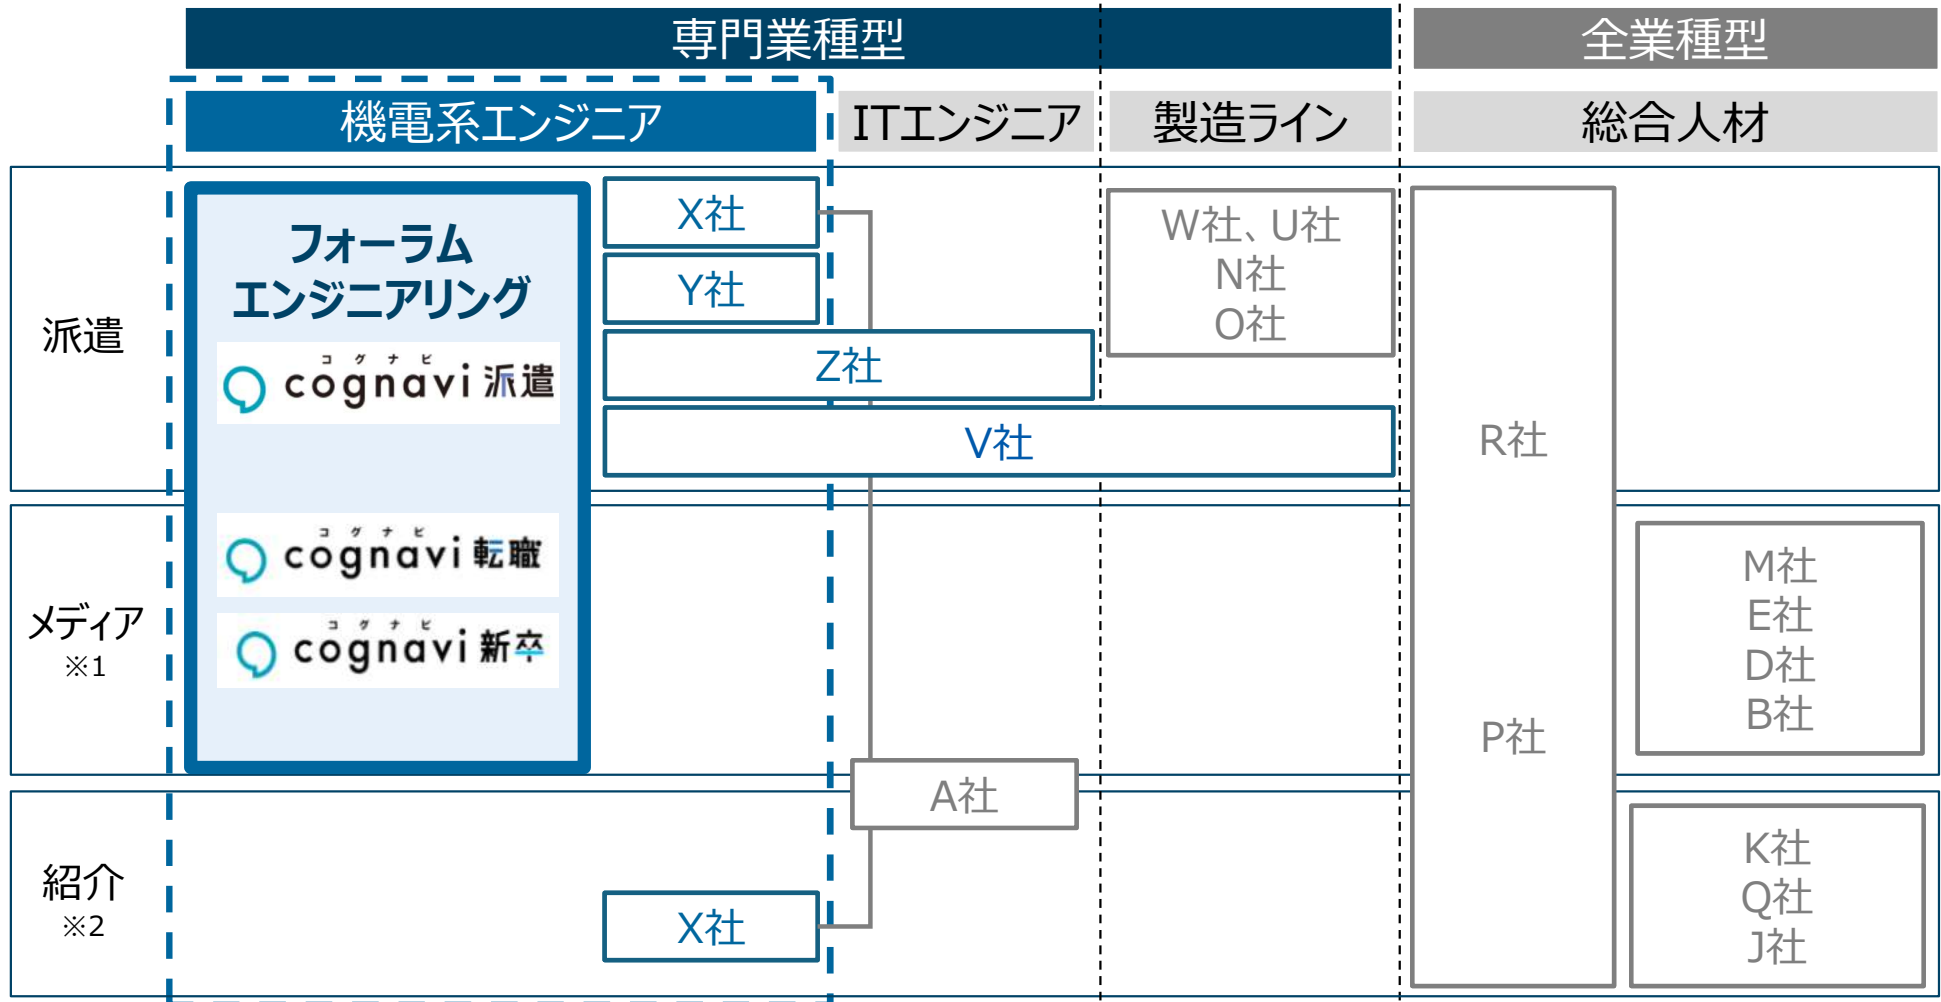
専門業種型

全業種型

機電系エンジニア

ITエンジニア

製造ライン

総合人材

派遣

メディア
※1

紹介
※2

フォーラム
エンジニアリング

コグナビ
cognavi 派遣

コグナビ
cognavi 転職

コグナビ
cognavi 新卒

X社

Y社

Z社

V社

W社、U社
N社
O社

R社

P社

M社
E社
D社
B社

A社

X社

K社
Q社
J社